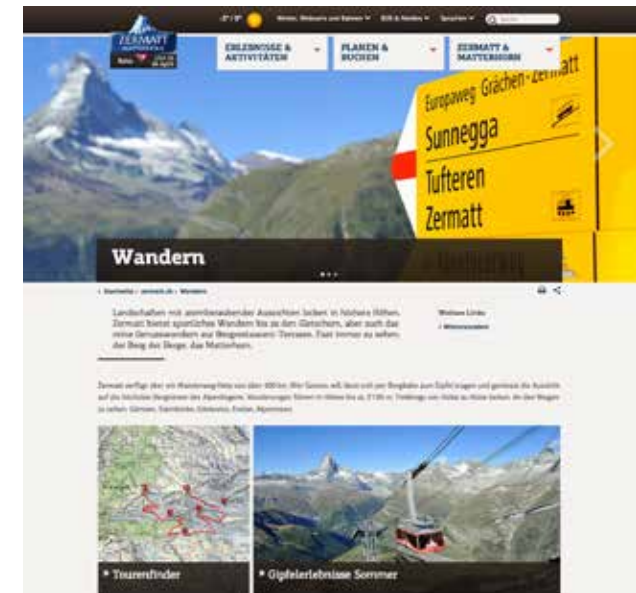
ZERMATT MATTERHORN

-2° / 8°

Winter, Webcams und Bahnen

B2B & Medien

Sprachen

Suche

ERLEBNISSE & AKTIVITÄTEN

PLANEN & BUCHEN

ZERMATT & MATTERHORN

Europaweg Grächen-Zermatt

Sunnegga

Tufteren

Zermatt

Wandern

Startseite › zermatt.ch › Wandern

Landschaften mit atemberaubender Aussichten locken in höheren Höhen. Zermatt bietet sportliches Wandern bis zu den Gletschern, aber auch das reine Genusswandern auf Bergrestaurant-Terrassen. Fast immer zu sehen: der Berg der Berge, das Matterhorn.

Weitere Links

› Winterwandern

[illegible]

Tourenfinder

Gipfelerlebnisse Sommer